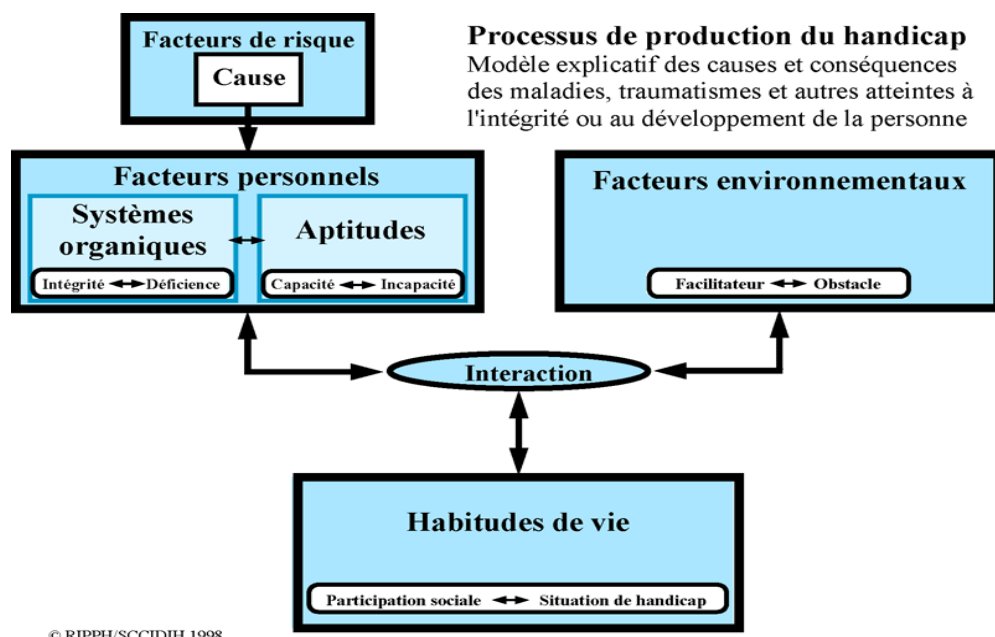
Facteurs de risque

Cause

Processus de production du handicap

Modèle explicatif des causes et conséquences des maladies, traumatismes et autres atteintes à l'intégrité ou au développement de la personne

Facteurs personnels

Systèmes organiques

Intégrité ↔ Déficience

Aptitudes

Capacité ↔ Incapacité

Facteurs environnementaux

Facilitateur ↔ Obstacle

Interaction

Habitudes de vie

Participation sociale ↔ Situation de handicap

© RIPPH/SCCIDIH 1998